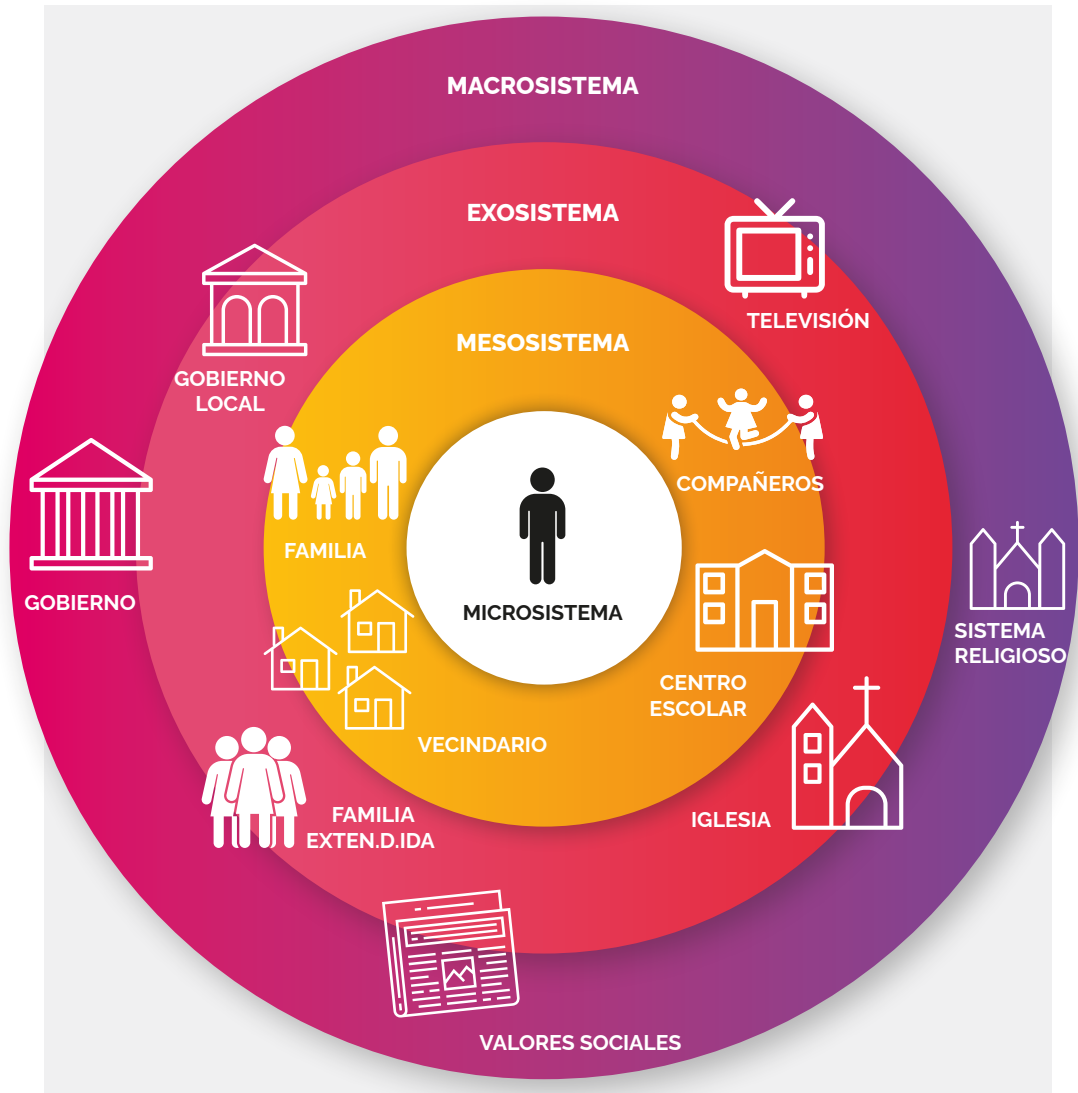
MACROSISTEMA

EXOSISTEMA

TELEVISIÓN

MESOSISTEMA

GOBIERNO LOCAL

COMPAÑEROS

FAMILIA

MICROSISTEMA

GOBIERNO

SISTEMA RELIGIOSO

CENTRO ESCOLAR

VECINDARIO

FAMILIA EXTEN.D.IDA

IGLESIA

VALORES SOCIALES